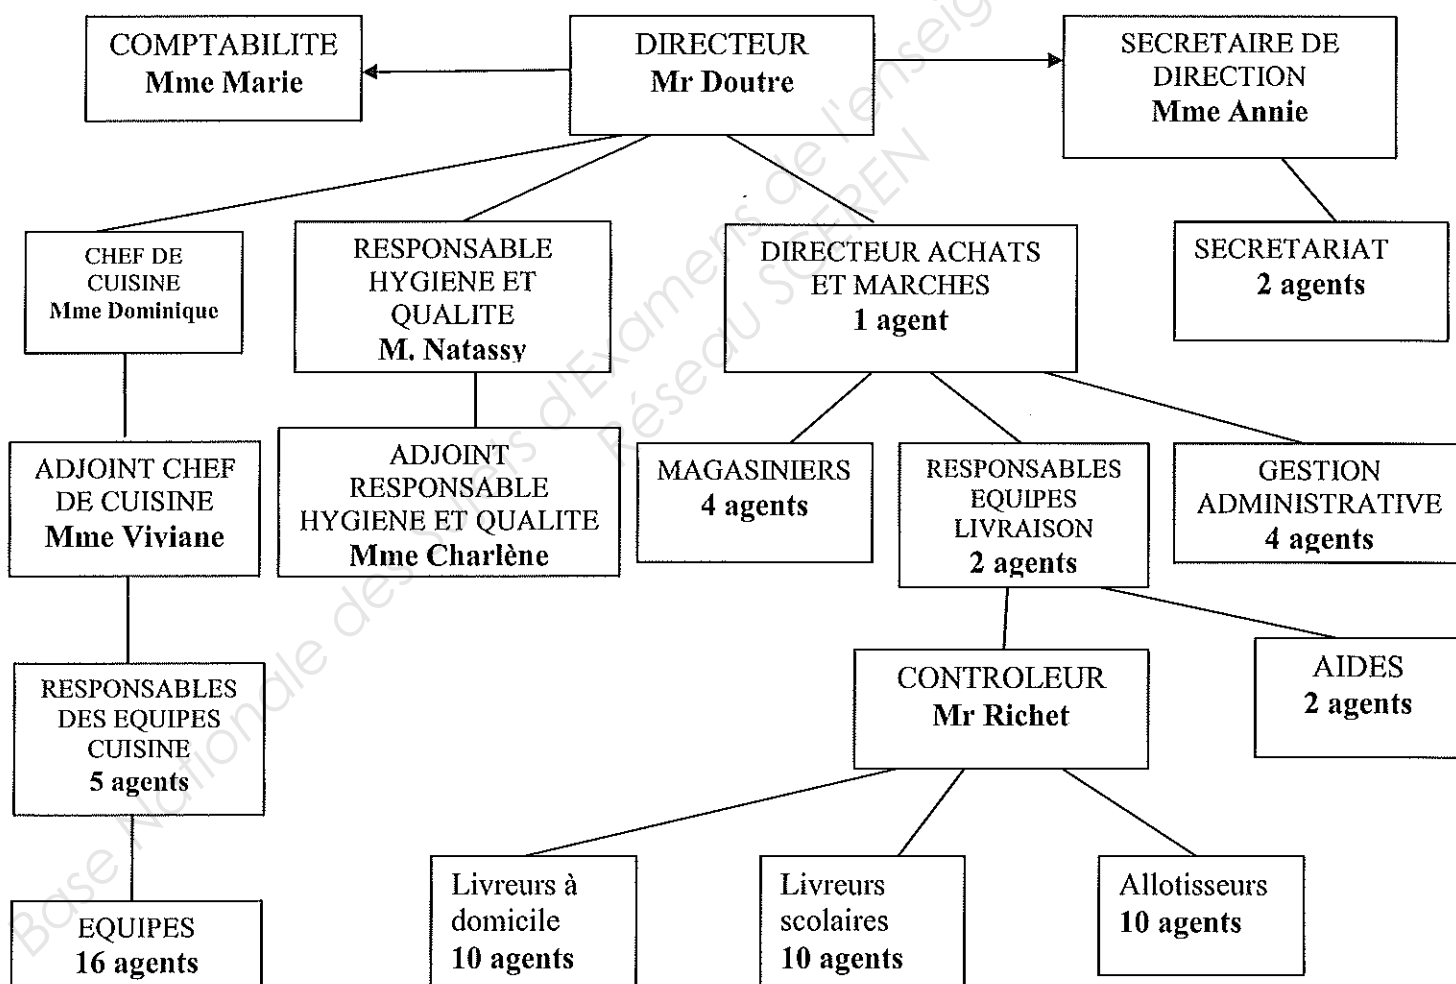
COMPTABILITE
Mme Marie

DIRECTEUR
Mr Doutre

SECRETAIRE DE DIRECTION
Mme Annie

CHEF DE CUISINE
Mme Dominique

RESPONSABLE HYGIENE ET QUALITE
M. Natassy

DIRECTEUR ACHATS ET MARCHES
1 agent

SECRETARIAT
2 agents

ADJOINT CHEF DE CUISINE
Mme Viviane

ADJOINT RESPONSABLE HYGIENE ET QUALITE
Mme Charlène

MAGASINIERS
4 agents

RESPONSABLES EQUIPES LIVRAISON
2 agents

GESTION ADMINISTRATIVE
4 agents

RESPONSABLES DES EQUIPES CUISINE
5 agents

CONTROLEUR
Mr Richet

AIDES
2 agents

EQUIPES
16 agents

Livreurs à domicile
10 agents

Livreurs scolaires
10 agents

Allotisseurs
10 agents

Base Nationale des Sujets d'Examens de l'enseignement Réseau SCEREN